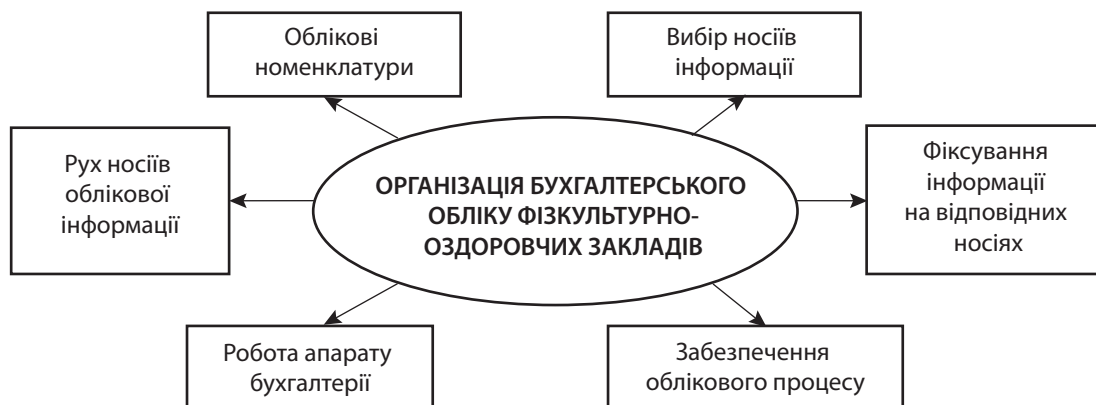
Облікові номенклатури

Вибір носіїв інформації

Рух носіїв облікової інформації

ОРГАНІЗАЦІЯ БУХГАЛТЕРСЬКОГО ОБЛІКУ ФІЗКУЛЬТУРНО-ОЗДОРОВЧИХ ЗАКЛАДІВ

Фіксування інформації на відповідних носіях

Робота апарату бухгалтерії

Забезпечення облікового процесу